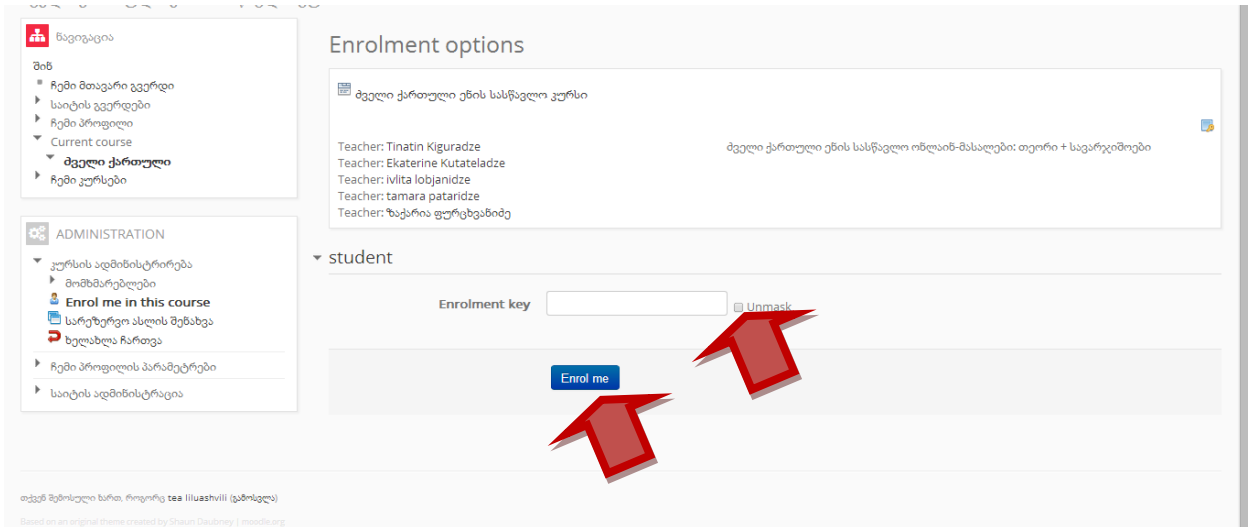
ნავიგაცია

შინ
ჩემი მთავარი გვერდი
საიტის გვერდები
ჩემი პროფილი
Current course
ძველი ქართული
ჩემი კურსები

ADMINISTRATION

კურსის ადმინისტრირება
მომხმარებლები
Enrol me in this course
სარეზერვო ასლის შენახვა
ხელახლა ჩართვა
ჩემი პროფილის პარამეტრები
საიტის ადმინისტრაცია

Enrolment options

ძველი ქართული ენის სასწავლო კურსი

Teacher: Tinatin Kiguradze
Teacher: Ekaterine Kutateladze
Teacher: ivlita lobjanidze
Teacher: tamara pataridze
Teacher: ზაქარია ფურცხვანიძე

ძველი ქართული ენის სასწავლო ონლაინ-მასალები: თეორი + სავარჯიშოები

student

Enrolment key
Unmask

Enrol me

თქვენ შესული ხართ, როგორც tea liluashvili (გამოსვლა)

Based on an original theme created by Shaun Daubney | moodle.org